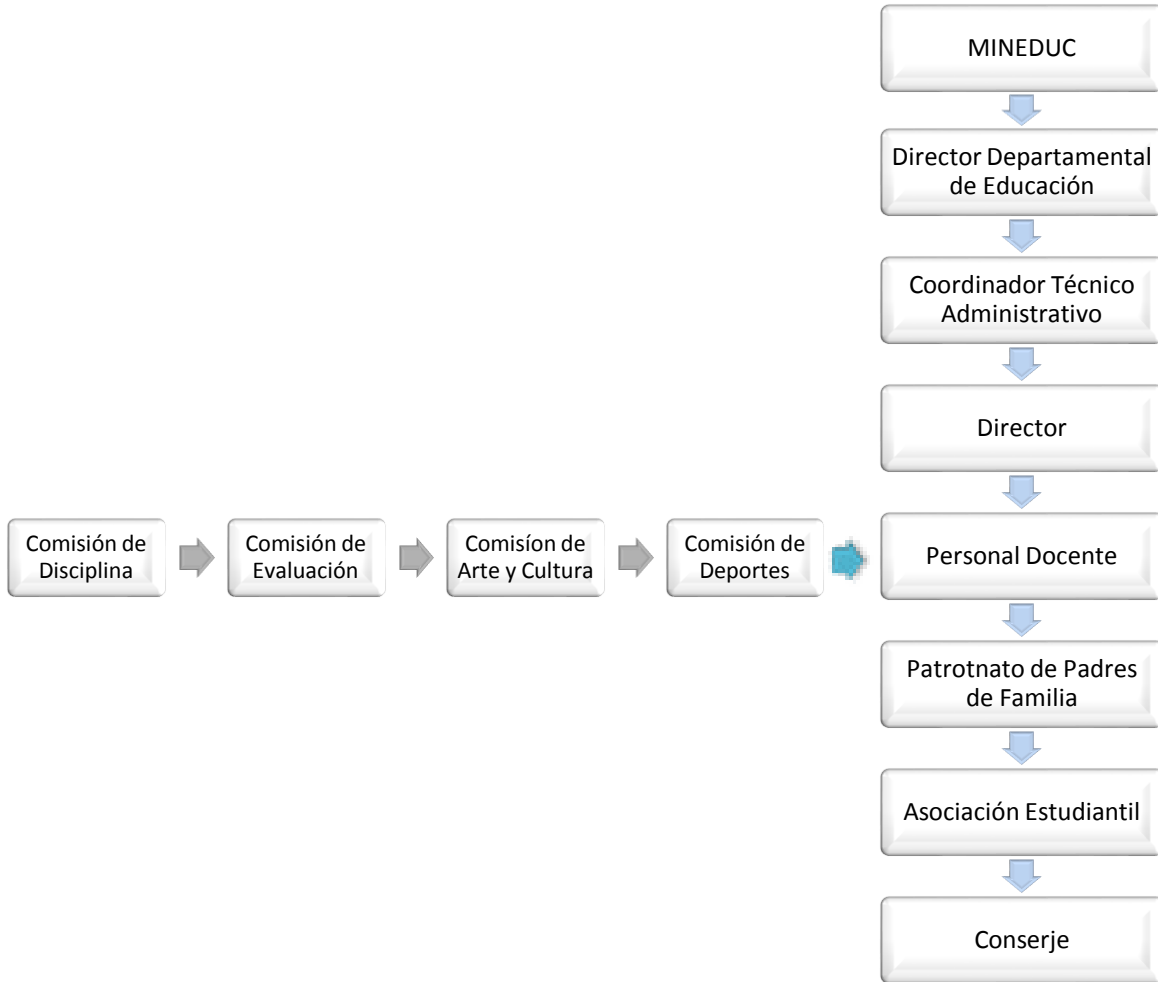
MINEDUC

Director Departamental de Educación

Coordinador Técnico Administrativo

Director

Comisión de Disciplina

Comisión de Evaluación

Comisíon de Arte y Cultura

Comisión de Deportes

Personal Docente

Patrotnato de Padres de Familia

Asociación Estudiantil

Conserje